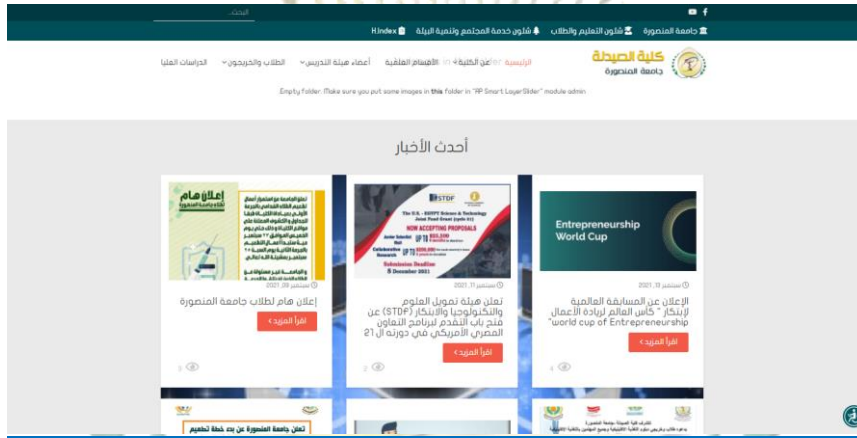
البحث...

جامعة المنصورة | شئون التعليم والطلاب | شئون خدمة المجتمع وتنمية البيئة | H.index

كلية الصيدلة
جامعة المنصورة

الرئيسية | عن الكلية | الأقسام العلمية | أعضاء هيئة التدريس | الطلاب والخريجون | الدراسات العليا

Empty folder. Make sure you put some images in this folder in "AP Smart LayerSlider" module admin.

أحدث الأخبار

إعلان هام لطلاب جامعة المنصورة

إعلان هام
لطلاب جامعة المنصورة

سبتمبر 09, 2021

إعلان هام لطلاب جامعة المنصورة

اقرأ المزيد

STDF
The U.S. - EGYPT Science & Technology Joint Fund Grant (cycle 21)
NOW ACCEPTING PROPOSALS
Submission Deadline: 8 December 2021

سبتمبر 11, 2021

تعلن هيئة تمويل العلوم والتكنولوجيا والابتكار (STDF) عن فتح باب التقدم لبرنامج التعاون المصري الأمريكي في دورته ال 21

اقرأ المزيد

Entrepreneurship World Cup

سبتمبر 12, 2021

الإعلان عن المسابقة العالمية لابتكار " كأس العالم لريادة الأعمال "world cup of Entrepreneurship

اقرأ المزيد

تعلن جامعة المنصورة عن بدء خطة تطعيم